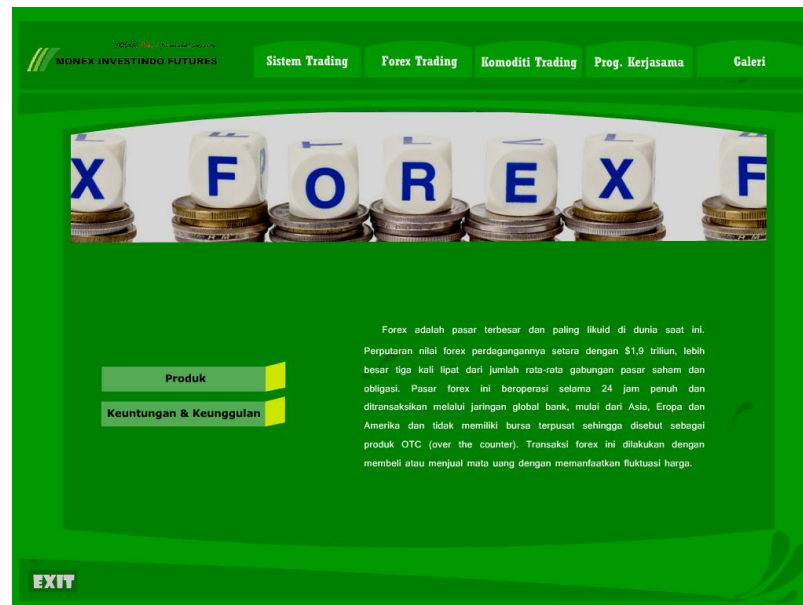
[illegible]
MONEX INVESTINDO FUTURES

Sistem Trading
Forex Trading
Komoditi Trading
Prog. Kerjasama
Galeri

X F O R E X F

Produk
Keuntungan & Keunggulan

Forex adalah pasar terbesar dan paling likuid di dunia saat ini. Perputaran nilai forex perdagangannya setara dengan $1,9 triliun, lebih besar tiga kali lipat dari jumlah rata-rata gabungan pasar saham dan obligasi. Pasar forex ini beroperasi selama 24 jam penuh dan ditransaksikan melalui jaringan global bank, mulai dari Asia, Eropa dan Amerika dan tidak memiliki bursa terpusat sehingga disebut sebagai produk OTC (over the counter). Transaksi forex ini dilakukan dengan membeli atau menjual mata uang dengan memanfaatkan fluktuasi harga.

EXIT